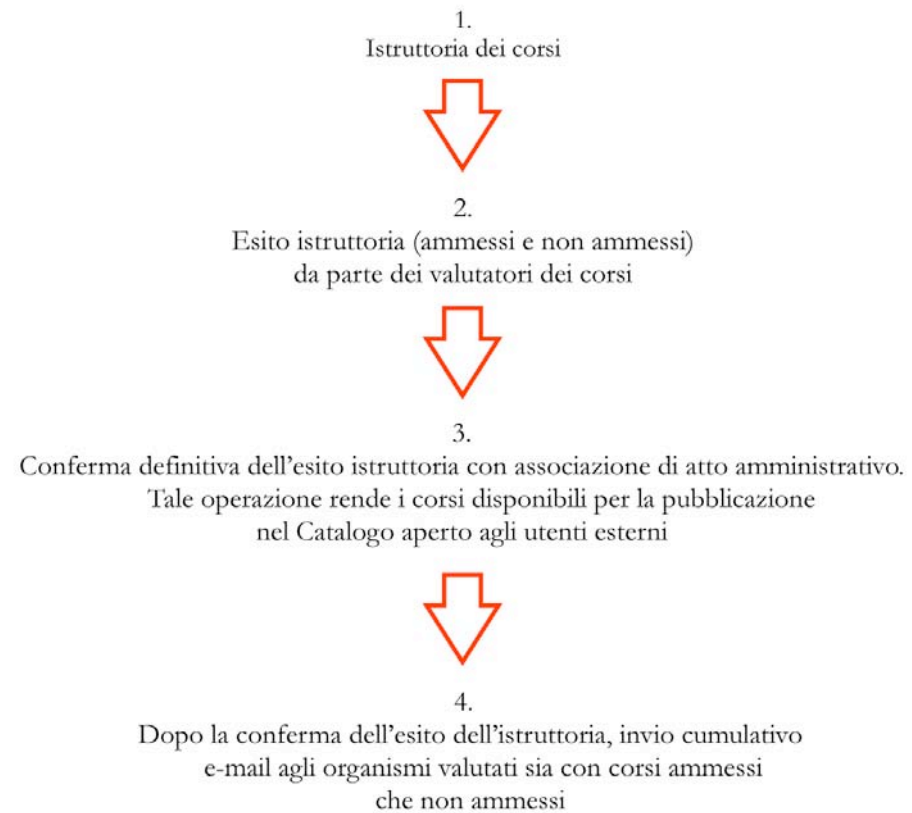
1.
Istruttoria dei corsi

2.
Esito istruttoria (ammessi e non ammessi) da parte dei valutatori dei corsi

3.
Conferma definitiva dell'esito istruttoria con associazione di atto amministrativo. Tale operazione rende i corsi disponibili per la pubblicazione nel Catalogo aperto agli utenti esterni

4.
Dopo la conferma dell'esito dell'istruttoria, invio cumulativo e-mail agli organismi valutati sia con corsi ammessi che non ammessi